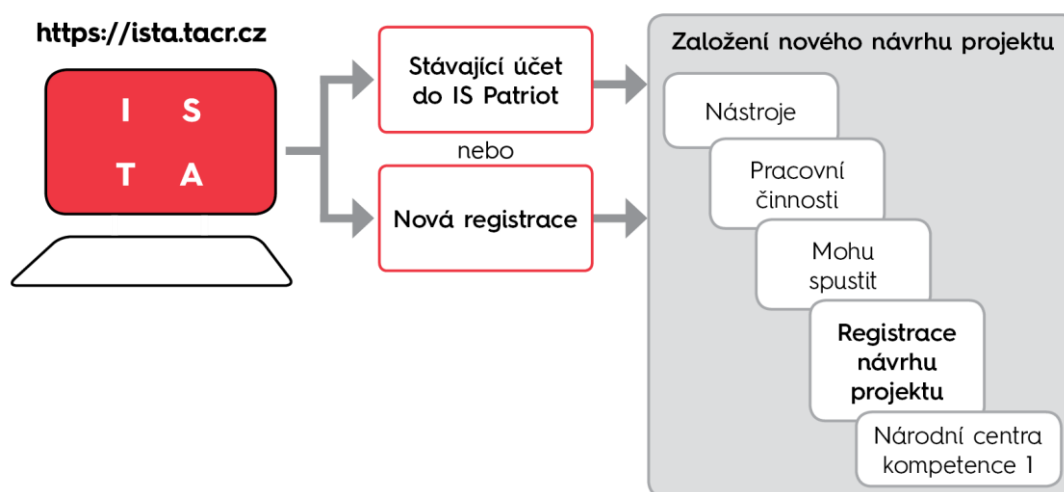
https://ista.tacr.cz

I S
T A

Stávající účet do IS Patriot

nebo

Nová registrace

Založení nového návrhu projektu

Nástroje

Pracovní činnosti

Mohu spustit

Registrace návrhu projektu

Národní centra kompetence 1